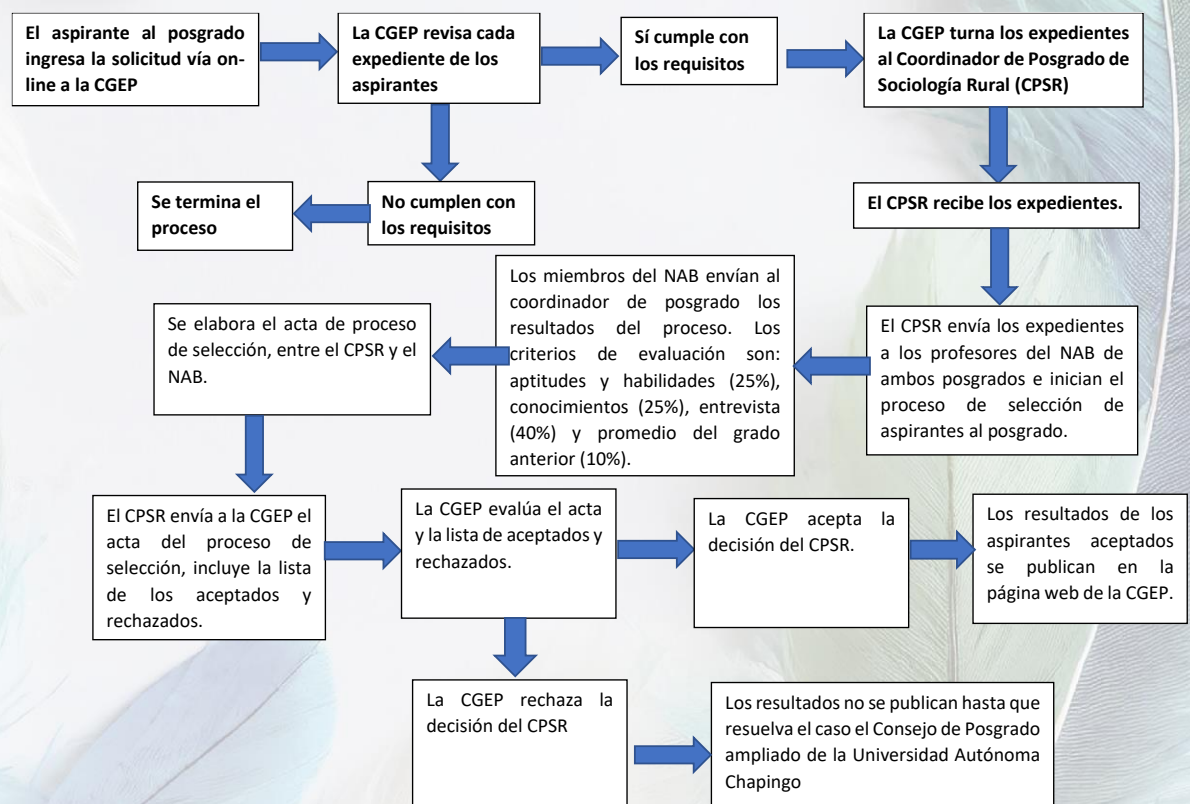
El aspirante al posgrado ingresa la solicitud vía online a la CGEP

La CGEP revisa cada expediente de los aspirantes

Sí cumple con los requisitos

La CGEP turna los expedientes al Coordinador de Posgrado de Sociología Rural (CPSR)

No cumplen con los requisitos

Se termina el proceso

El CPSR recibe los expedientes.

El CPSR envía los expedientes a los profesores del NAB de ambos posgrados e inician el proceso de selección de aspirantes al posgrado.

Los miembros del NAB envían al coordinador de posgrado los resultados del proceso. Los criterios de evaluación son: aptitudes y habilidades (25%), conocimientos (25%), entrevista (40%) y promedio del grado anterior (10%).

Se elabora el acta de proceso de selección, entre el CPSR y el NAB.

El CPSR envía a la CGEP el acta del proceso de selección, incluye la lista de los aceptados y rechazados.

La CGEP evalúa el acta y la lista de aceptados y rechazados.

La CGEP acepta la decisión del CPSR.

Los resultados de los aspirantes aceptados se publican en la página web de la CGEP.

La CGEP rechaza la decisión del CPSR

Los resultados no se publican hasta que resuelva el caso el Consejo de Posgrado ampliado de la Universidad Autónoma Chapingo